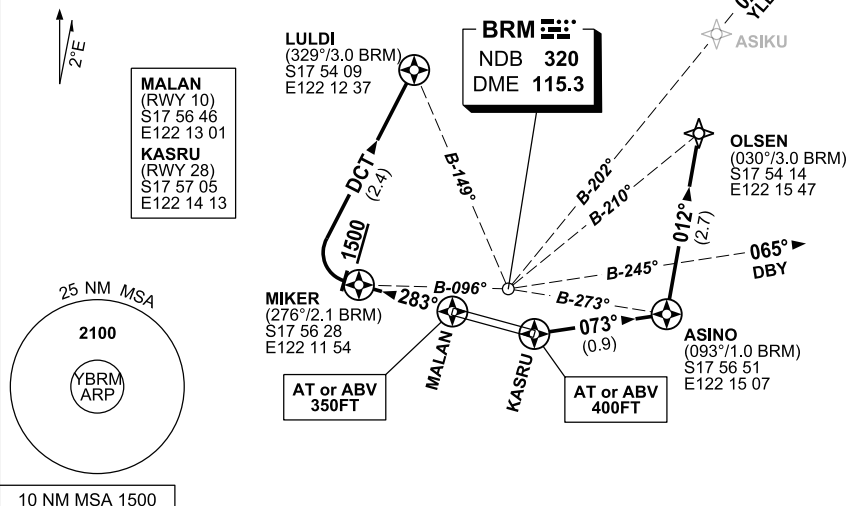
2°E

MALAN
(RWY 10)
S17 56 46
E122 13 01
KASRU
(RWY 28)
S17 57 05
E122 14 13

LULDI
(329°/3.0 BRM)
S17 54 09
E122 12 37

BRM
NDB 320
DME 115.3

ASIKU

OLSEN
(030°/3.0 BRM)
S17 54 14
E122 15 47

DCT
(2.4)
1500
B-149°
B-202°
B-210°
012°
(2.7)
065°
DBY
B-245°
B-096°
B-273°

25 NM MSA
2100
YBRM
ARP

MIKER
(276°/2.1 BRM)
S17 56 28
E122 11 54
283°
073°
(0.9)

ASINO
(093°/1.0 BRM)
S17 56 51
E122 15 07

MALAN
KASRU

AT or ABV
350FT

AT or ABV
400FT

10 NM MSA 1500